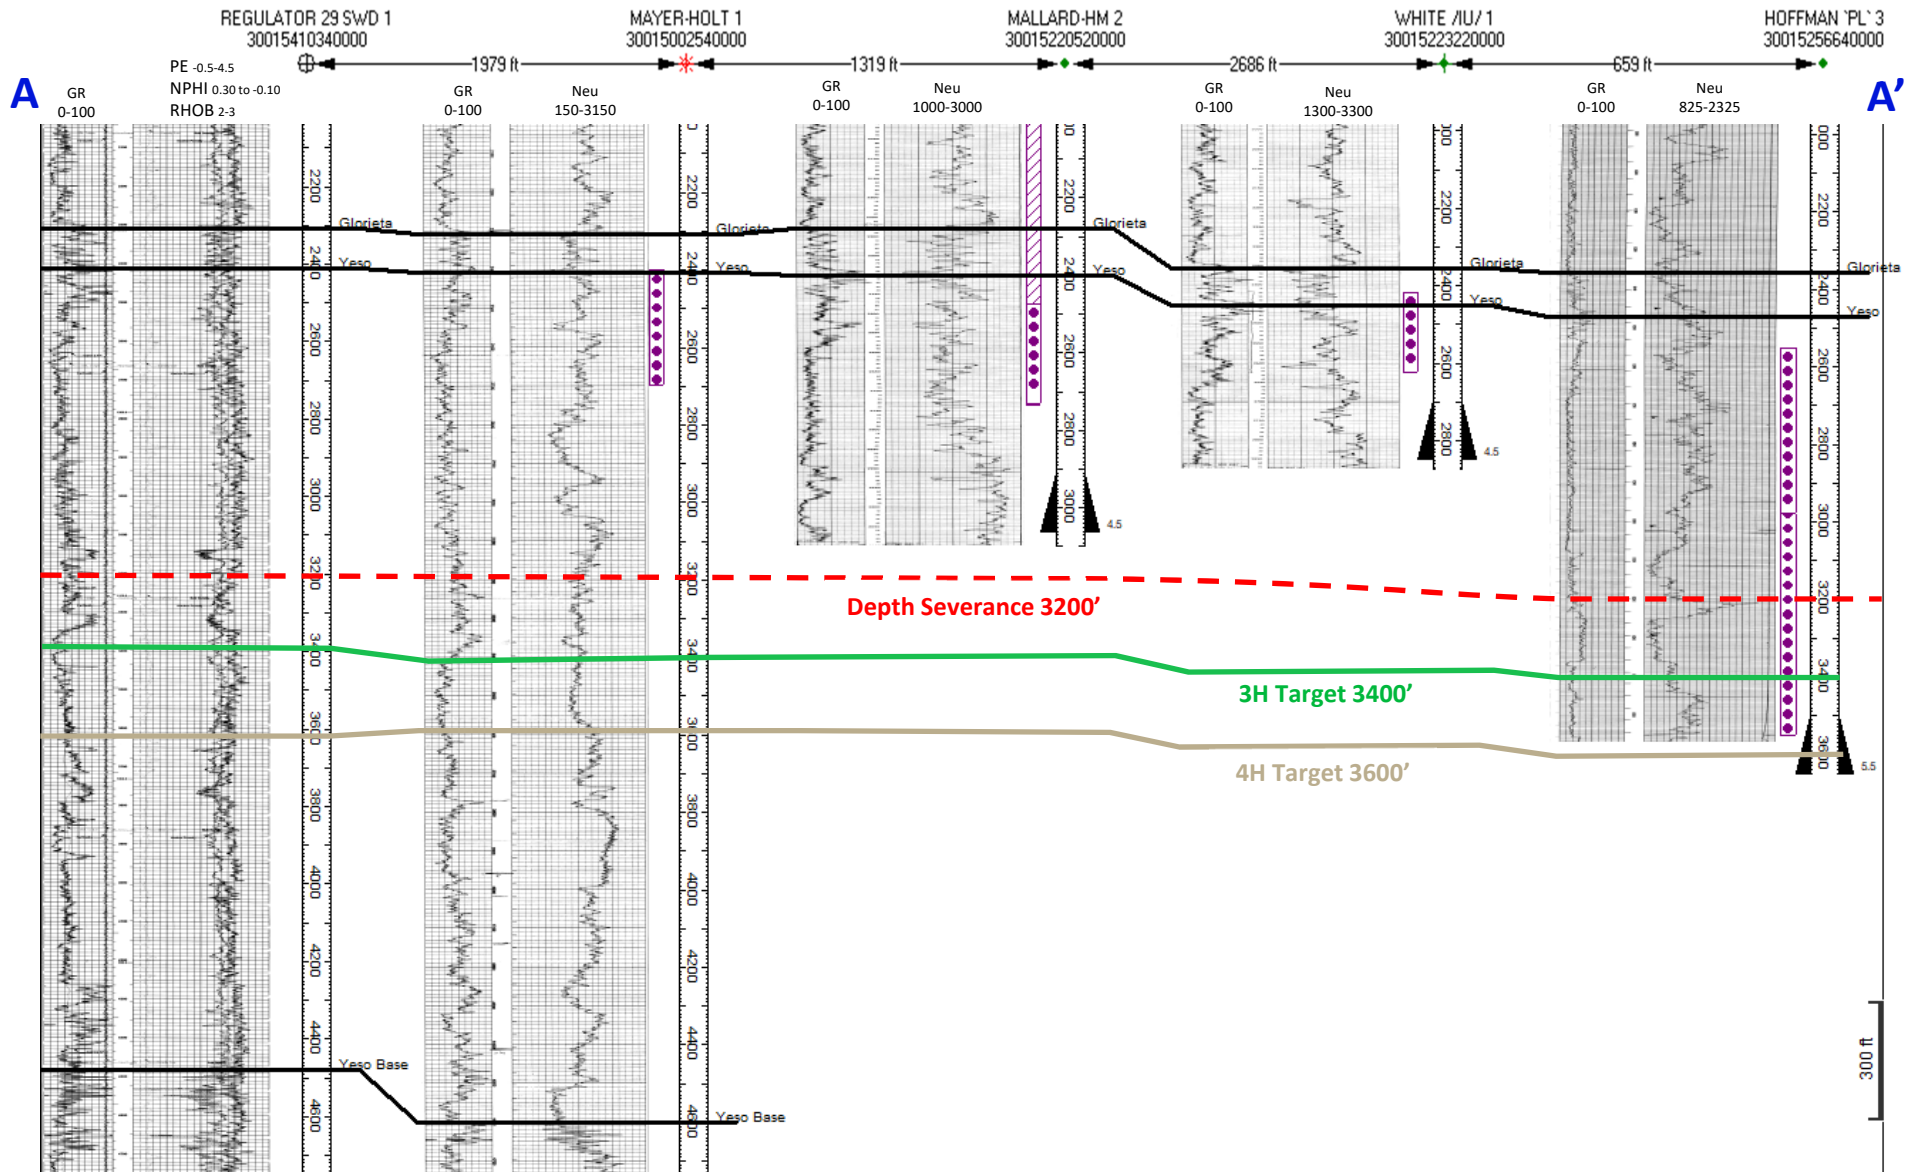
REGULATOR 29 SWD 1
30015410340000

MAYER-HOLT 1
30015002540000

MALLARD-HM 2
30015220520000

WHITE /IU/ 1
30015223220000

HOFFMAN 'PL' 3
30015256640000

1979 ft

1319 ft

2686 ft

659 ft

A

A'

GR
0-100

PE -0.5-4.5
NPHI 0.30 to -0.10
RHOB 2-3

GR
0-100

Neu
150-3150

GR
0-100

Neu
1000-3000

GR
0-100

Neu
1300-3300

GR
0-100

Neu
825-2325

2200
2400
2600
2800
3000
3200
3400
3600
3800
4000
4200
4400
4600

Glorieta
Yeso
Glorieta
Yeso
Glorieta
Yeso
Glorieta
Yeso
Glorieta
Yeso

4.5
4.5
5.5

Depth Severance 3200'

3H Target 3400'

4H Target 3600'

Yeso Base
Yeso Base

300 ft